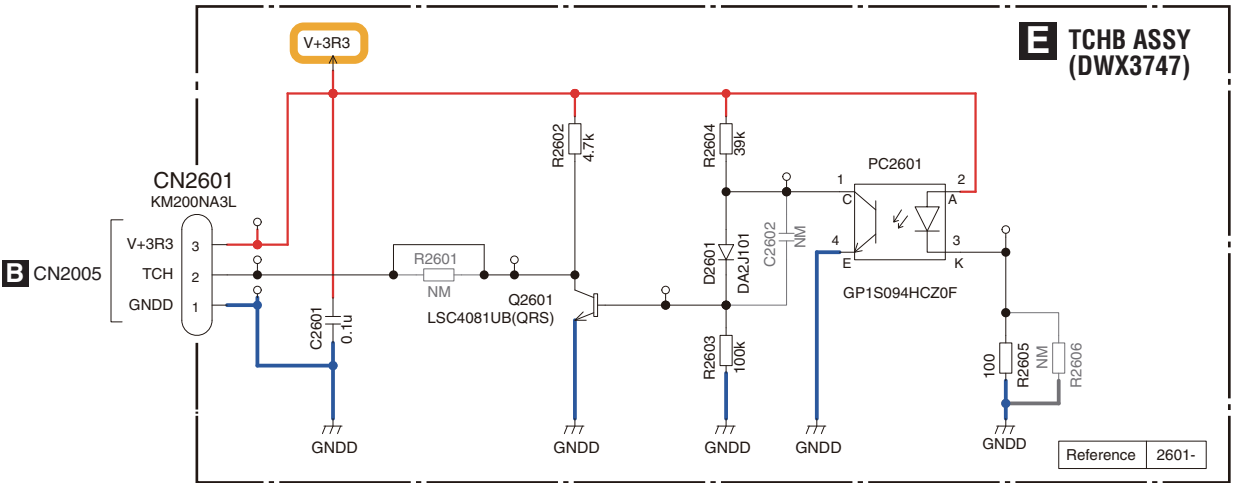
E TCHB ASSY
(DWX3747)

V+3R3

CN2601
KM200NA3L

B CN2005

V+3R3 3
TCH 2
GNDD 1

C2601
0.1u

GNDD

R2601
NM

Q2601
LSC4081UB(QRS)

R2602
4.7k

GNDD

R2604
39k

D2601
DA2J101

C2602
NM

R2603
100k

GNDD

PC2601
1 C
2 A
4 E
3 K

GP1S094HCZ0F

GNDD

R2605
100

R2606
NM

GNDD

| Reference | 2601- |